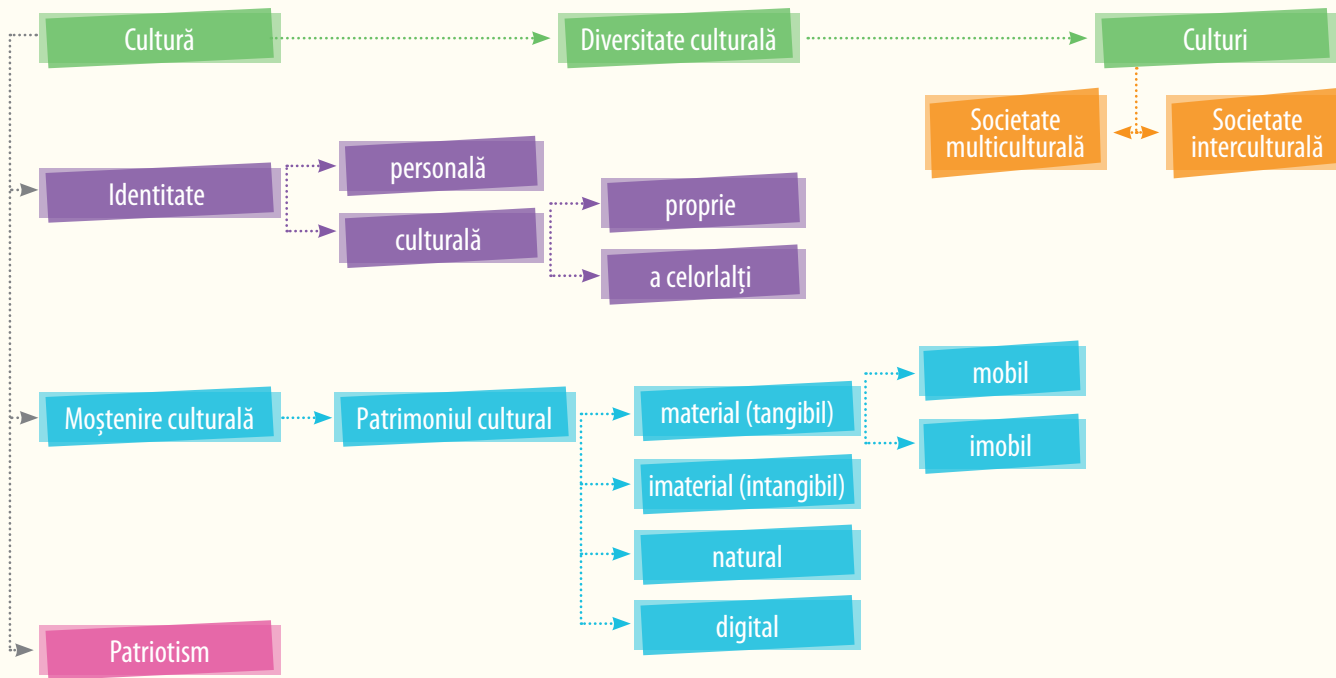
Cultură

Diversitate culturală

Culturi

Societate multiculturală

Societate interculturală

Identitate

personală

culturală

proprie

a celorlalți

Moștenire culturală

Patrimoniul cultural

material (tangibil)

mobil

imobil

imaterial (intangibil)

natural

digital

Patriotism